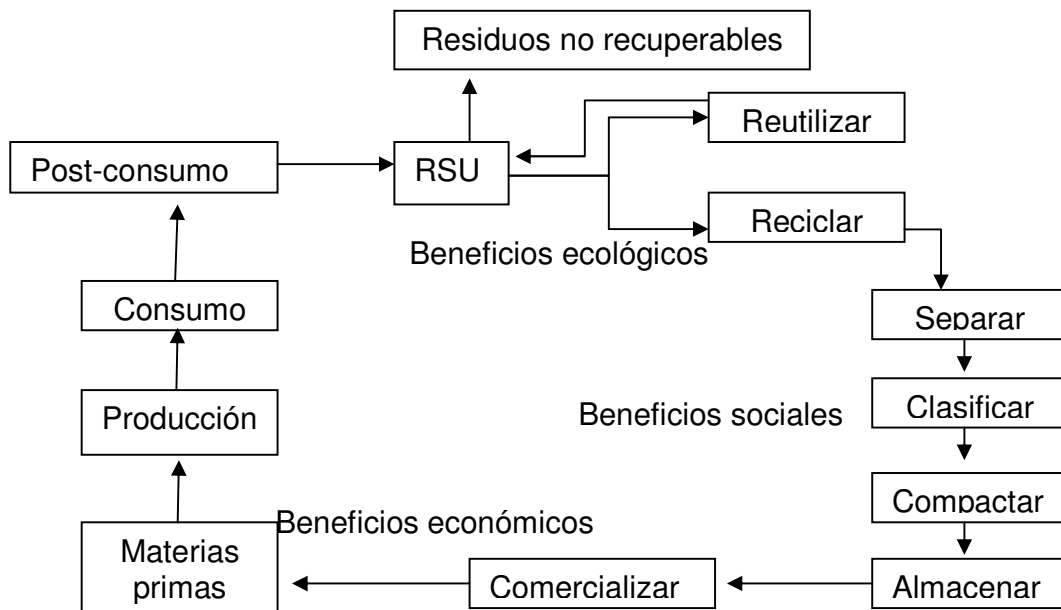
Residuos no recuperables

Post-consumo

RSU

Reutilizar

Reciclar

Beneficios ecológicos

Consumo

Separar

Producción

Beneficios sociales

Clasificar

Compactar

Beneficios económicos

Materias primas

Comercializar

Almacenar